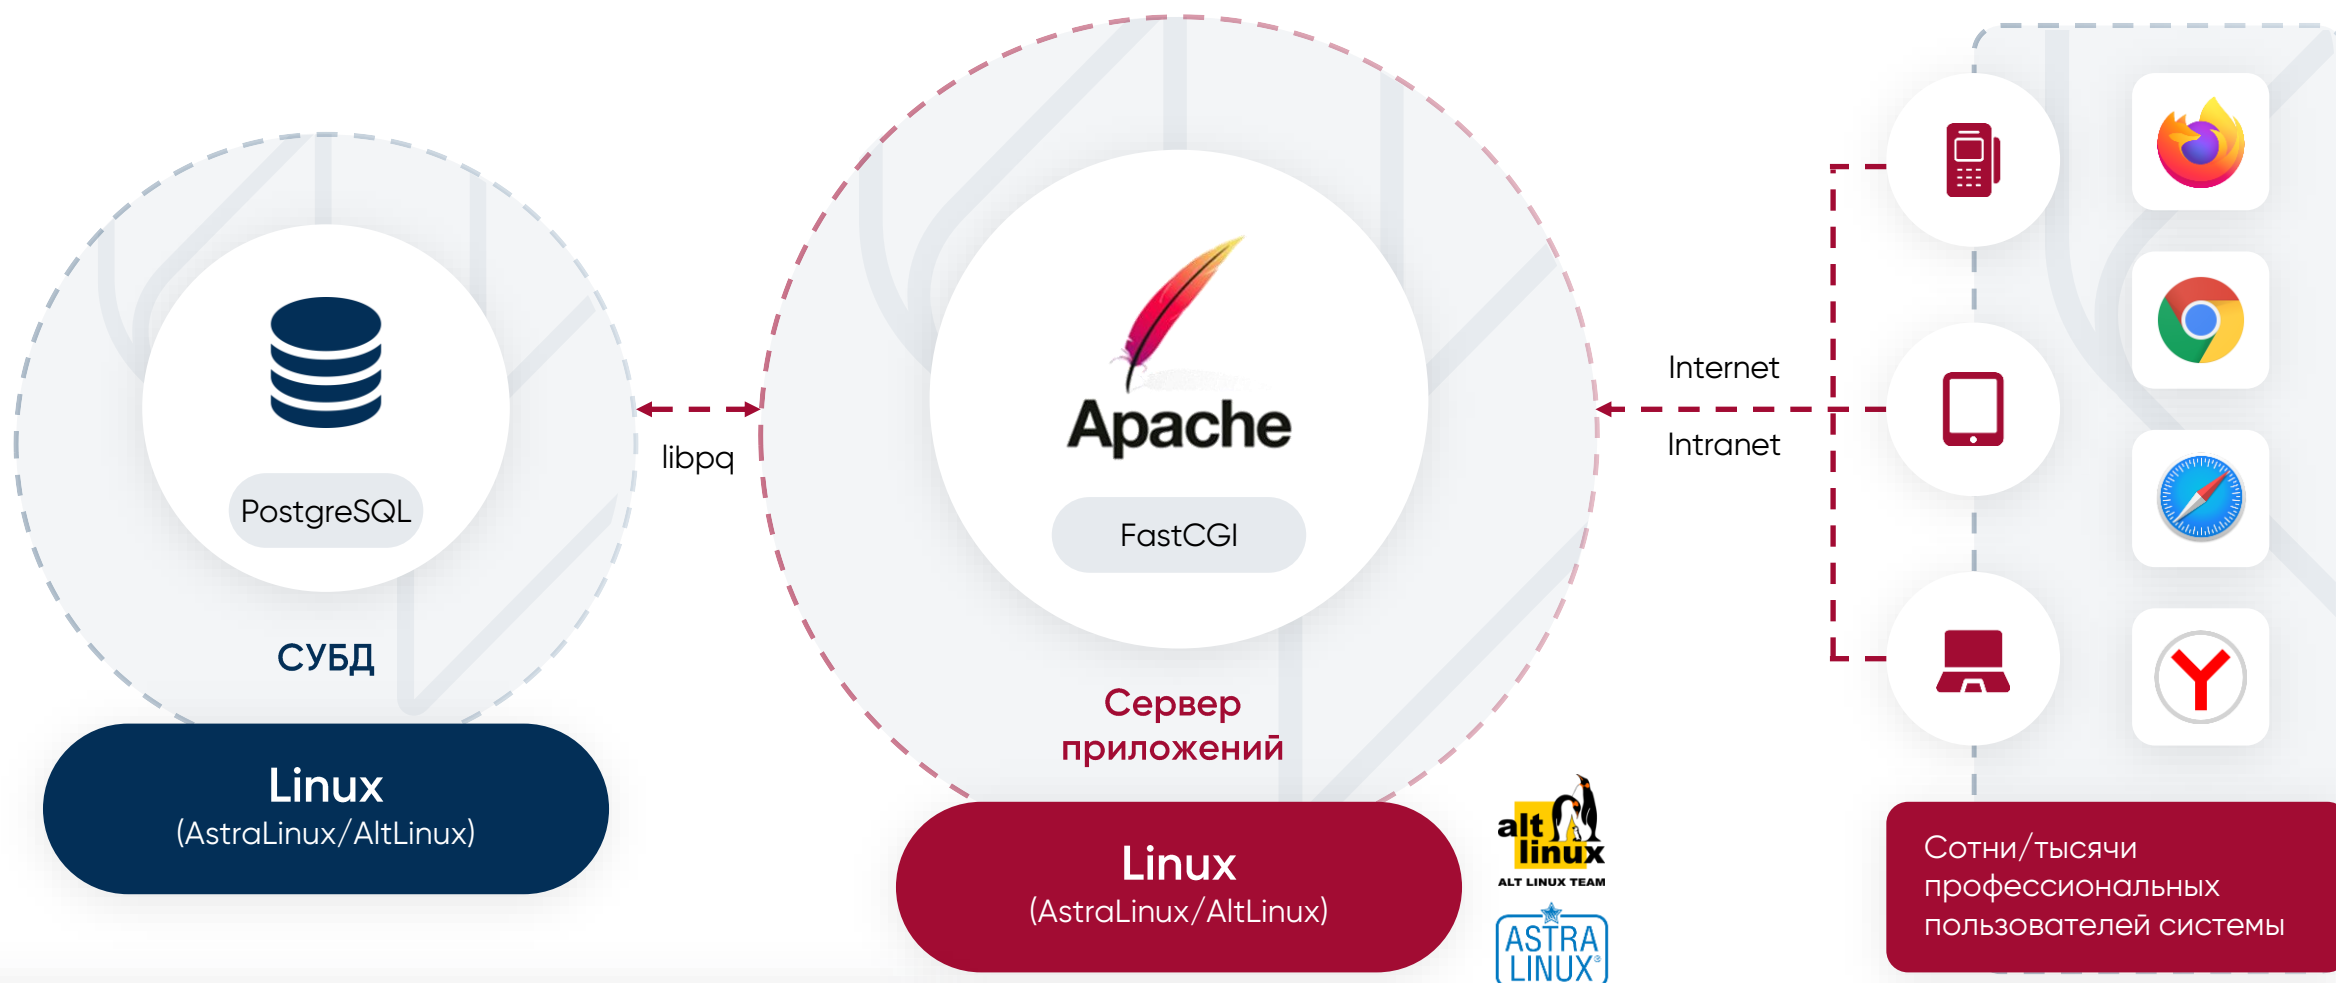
PostgreSQL

СУБД

Linux
(AstraLinux/AltLinux)

libpq

Apache

FastCGI

Сервер приложений

Linux
(AstraLinux/AltLinux)

alt linux
ALT LINUX TEAM

ASTRA LINUX

Internet

Intranet

Сотни/тысячи профессиональных пользователей системы